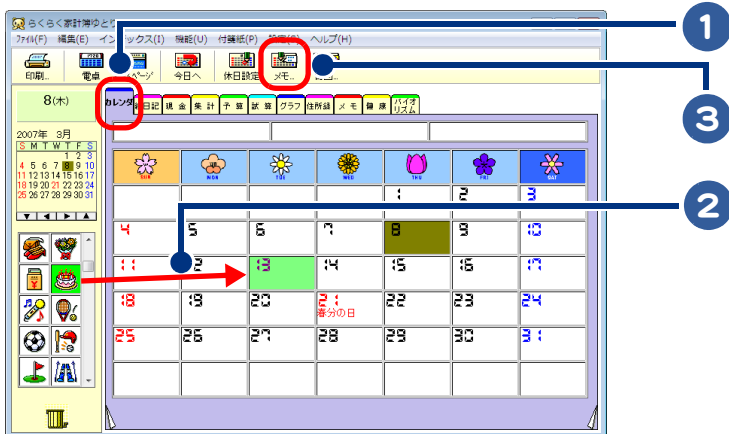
らくらく家計簿ゆと

ファイル(F) 編集(E) インデックス(I) 機能(U) 付箋紙(P) 設定(S) ヘルプ(H)

印刷.. 電卓 ページ 今日へ 休日設定 メモ..

1

3

2

8(木)

2007年 3月

| S | M | T | W | T | F | S |
|---|---|---|---|---|---|---|
| | | | | 1 | 2 | 3 |
| 4 | 5 | 6 | 7 | 8 | 9 | 10 |
| 11 | 12 | 13 | 14 | 15 | 16 | 17 |
| 18 | 19 | 20 | 21 | 22 | 23 | 24 |
| 25 | 26 | 27 | 28 | 29 | 30 | 31 |

カレンダ 日記 現金 集計 予算 試算 グラフ 住所録 メモ 健康 バイオリズム

| SUN | MON | TUE | WED | THU | FRI | SAT |
|---|---|---|---|---|---|---|
| | | | | 1 | 2 | 3 |
| 4 | 5 | 6 | 7 | 8 | 9 | 10 |
| 11 | 12 | 13 | 14 | 15 | 16 | 17 |
| 18 | 19 | 20 | 21 春分の日 | 22 | 23 | 24 |
| 25 | 26 | 27 | 28 | 29 | 30 | 31 |
| | | | | | | |